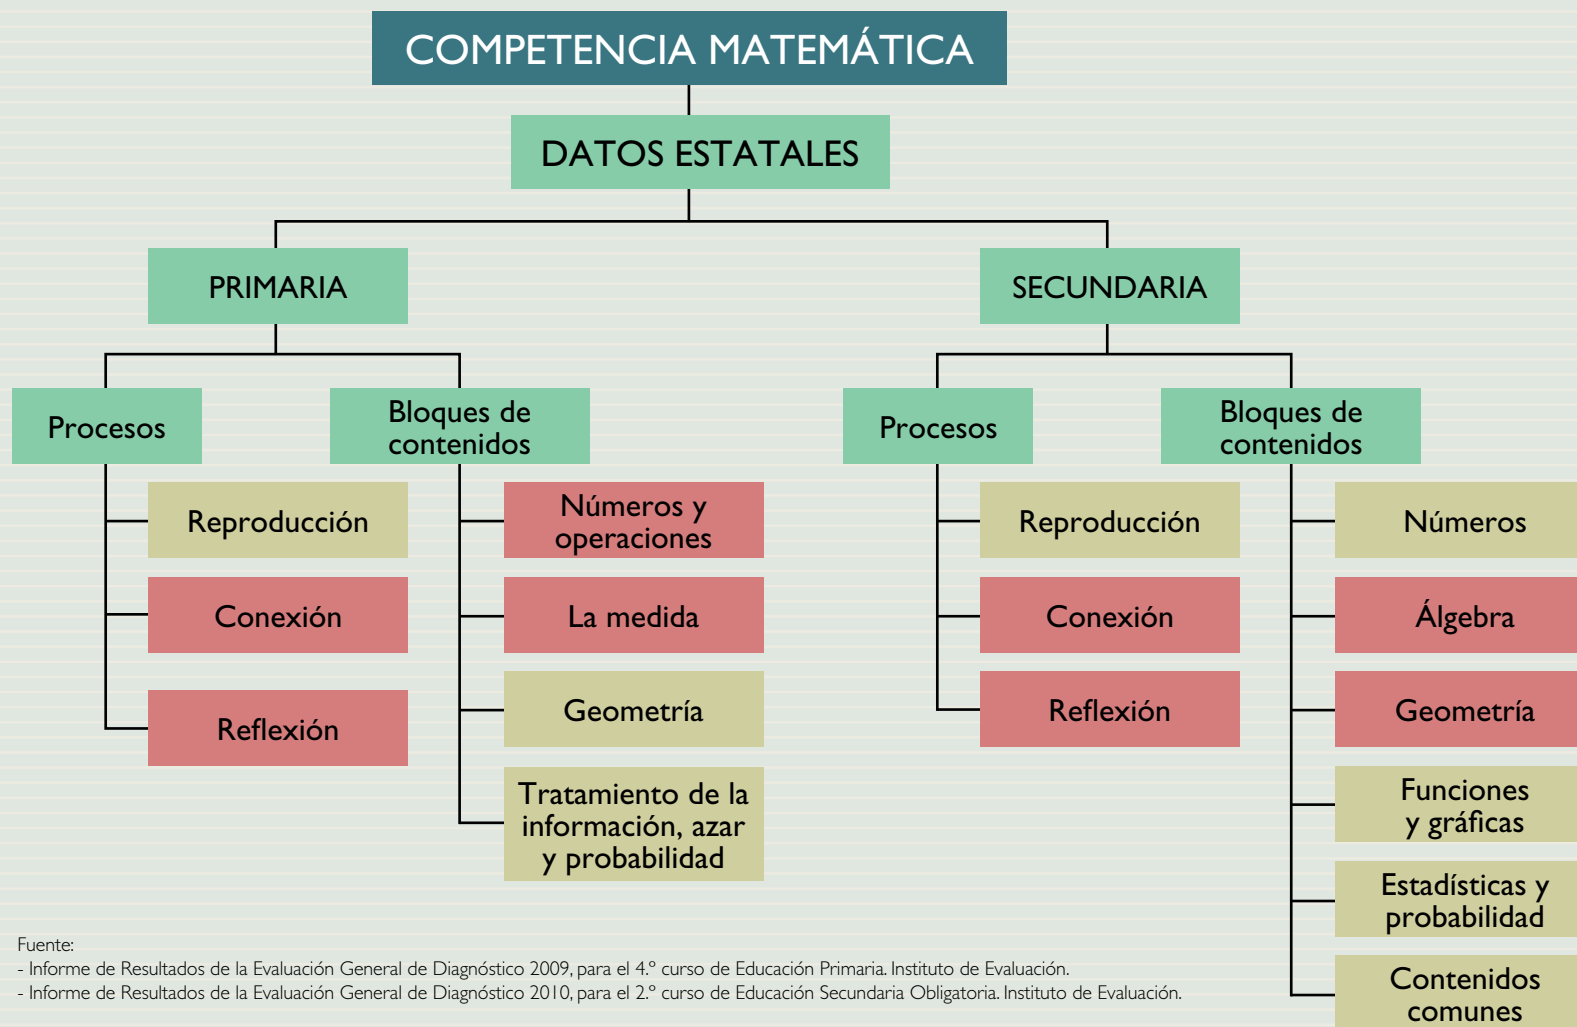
COMPETENCIA MATEMÁTICA

DATOS ESTATALES

PRIMARIA

Procesos

Reproducción

Conexión

Reflexión

Bloques de contenidos

Números y operaciones

La medida

Geometría

Tratamiento de la información, azar y probabilidad

SECUNDARIA

Procesos

Reproducción

Conexión

Reflexión

Bloques de contenidos

Números

Álgebra

Geometría

Funciones y gráficas

Estadísticas y probabilidad

Contenidos comunes

Fuente:
- Informe de Resultados de la Evaluación General de Diagnóstico 2009, para el 4.º curso de Educación Primaria. Instituto de Evaluación.
- Informe de Resultados de la Evaluación General de Diagnóstico 2010, para el 2.º curso de Educación Secundaria Obligatoria. Instituto de Evaluación.